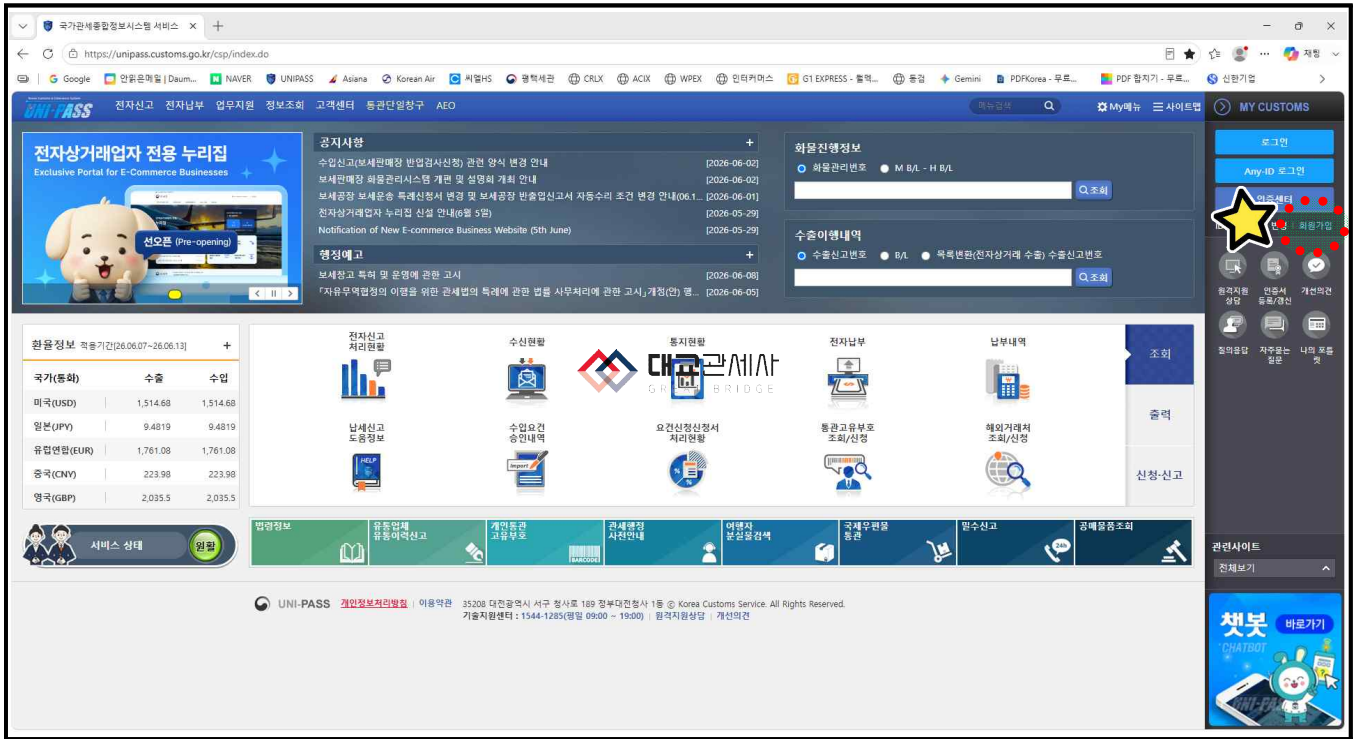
국가관세종합정보시스템 서비스 ×

https://unipass.customs.go.kr/csp/index.do

Google 안읽은메일 | Daum... NAVER UNIPASS Asiana Korean Air 씨엘HS 평택세관 CRLX ACIX WPEX 인터커머스 G1 EXPRESS - 활력... 통길 Gemini PDFKorea - 무료... PDF 합치기 - 무료... 신한기업

UNI-PASS 전자신고 전자납부 업무지원 정보조회 고객센터 통관단일창구 AEO 메뉴검색 My메뉴 사이트맵 MY CUSTOMS

전자상거래업자 전용 누리집
Exclusive Portal for E-Commerce Businesses
선오픈 (Pre-opening)

공지사항 +
수입신고(보세판매장 반입검사신청) 관련 양식 변경 안내 [2026-06-02]
보세판매장 화물관리시스템 개편 및 설명회 개최 안내 [2026-06-02]
보세공장 보세운송 특례신청서 변경 및 보세공장 반출입신고서 자동수리 조건 변경 안내(06.1... [2026-06-01]
전자상거래업자 누리집 신설 안내(6월 5일) [2026-05-29]
Notification of New E-commerce Business Website (5th June) [2026-05-29]

행정예고 +
보세창고 특허 및 운영에 관한 고시 [2026-06-08]
「자유무역협정의 이행을 위한 관세법의 특례에 관한 법률 사무처리에 관한 고시」개정(안) 행... [2026-06-05]

화물진행정보
화물관리번호 M B/L - H B/L
조회

수출이행내역
수출신고번호 B/L 목록변환(전자상거래 수출) 수출신고번호
조회

로그인
Any-ID 로그인
인증센터
회원가입
원격지원 상담 인증서 등록/갱신 개선의견
질의응답 자주묻는 질문 나의 포틀렛

환율정보 적용기간[26.06.07~26.06.13] +

| 국가(통화) | 수출 | 수입 |
|---|---|---|
| 미국(USD) | 1,514.68 | 1,514.68 |
| 일본(JPY) | 9.4819 | 9.4819 |
| 유럽연합(EUR) | 1,761.08 | 1,761.08 |
| 중국(CNY) | 223.98 | 223.98 |
| 영국(GBP) | 2,035.5 | 2,035.5 |

전자신고 처리현황 수신현황 통지현황 전자납부 납부내역
대교관세사 GREAT BRIDGE
납세신고 도움정보 수입요건 승인내역 요건신청신청서 처리현황 통관고유부호 조회/신청 해외거래처 조회/신청
조회 출력 신청·신고

서비스 상태 원활

법령정보 유통업체 유통이력신고 개인통관 고유부호 관세행정 사전안내 여행자 분실물검색 국제우편물 통관 밀수신고 공매물품조회

관련사이트
전체보기

챗봇 바로가기 CHATBOT

UNI-PASS 개인정보처리방침 | 이용약관 35208 대전광역시 서구 청사로 189 정부대전청사 1동 © Korea Customs Service. All Rights Reserved.
기술지원센터 : 1544-1285(평일 09:00 ~ 19:00) | 원격지원상담 | 개선의견